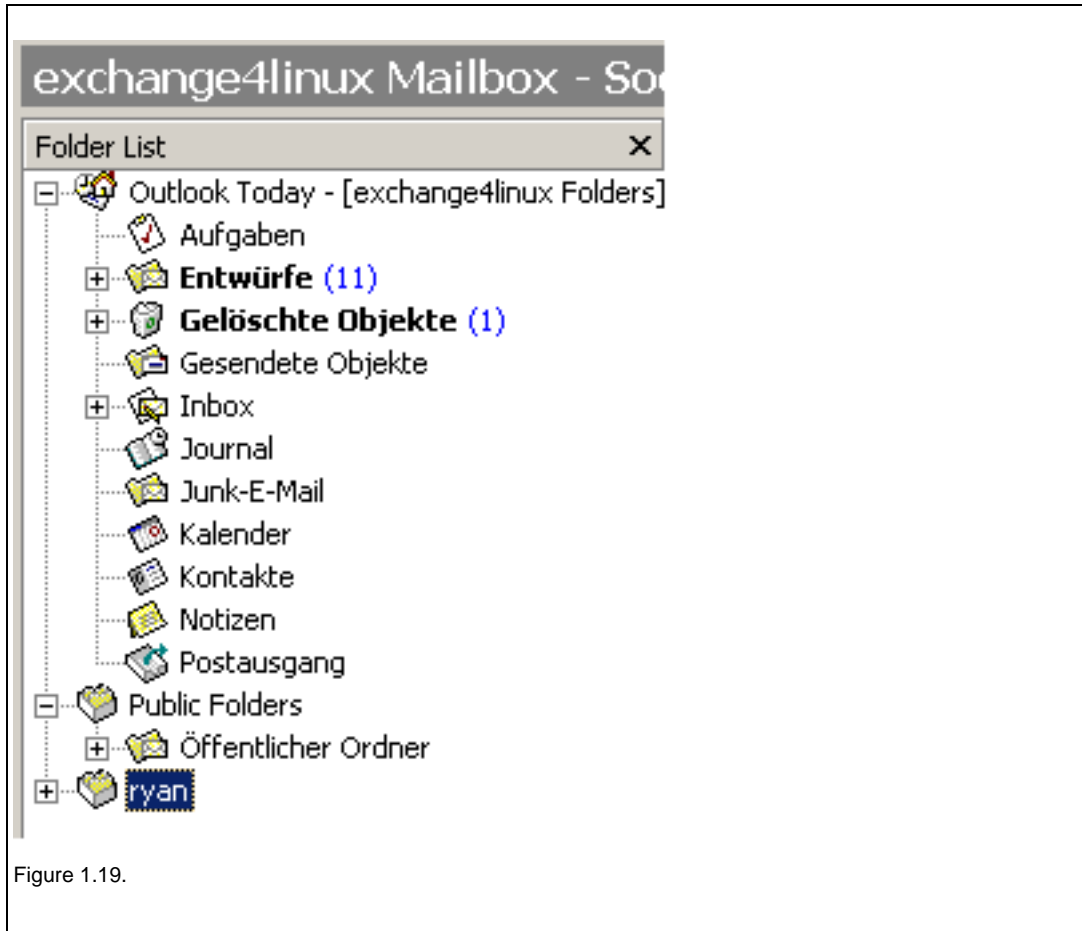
exchange4linux Mailbox - So

Folder List ×

Outlook Today - [exchange4linux Folders]
Aufgaben
Entwürfe (11)
Gelöschte Objekte (1)
Gesendete Objekte
Inbox
Journal
Junk-E-Mail
Kalender
Kontakte
Notizen
Postausgang
Public Folders
Öffentlicher Ordner
ryan

Figure 1.19.